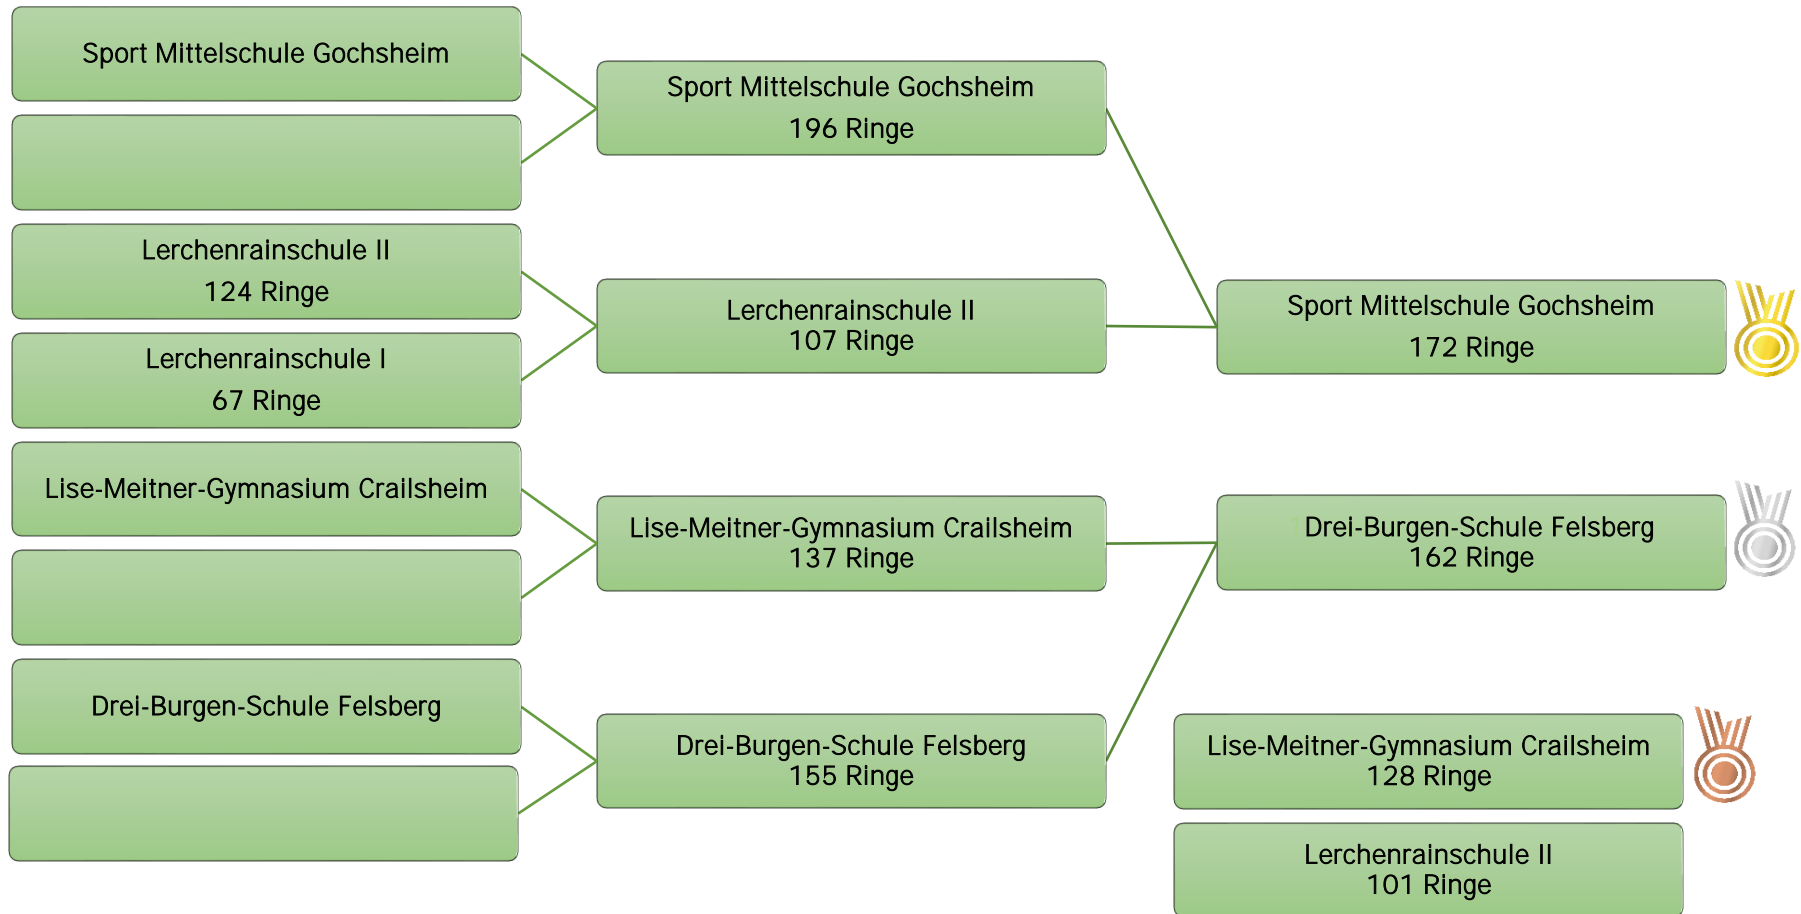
Sport Mittelschule Gochsheim

Lerchenrainschule II
124 Ringe

Lerchenrainschule I
67 Ringe

Lise-Meitner-Gymnasium Crailsheim

Drei-Burgen-Schule Felsberg

Sport Mittelschule Gochsheim
196 Ringe

Lerchenrainschule II
107 Ringe

Lise-Meitner-Gymnasium Crailsheim
137 Ringe

Drei-Burgen-Schule Felsberg
155 Ringe

Sport Mittelschule Gochsheim
172 Ringe

Drei-Burgen-Schule Felsberg
162 Ringe

Lise-Meitner-Gymnasium Crailsheim
128 Ringe

Lerchenrainschule II
101 Ringe